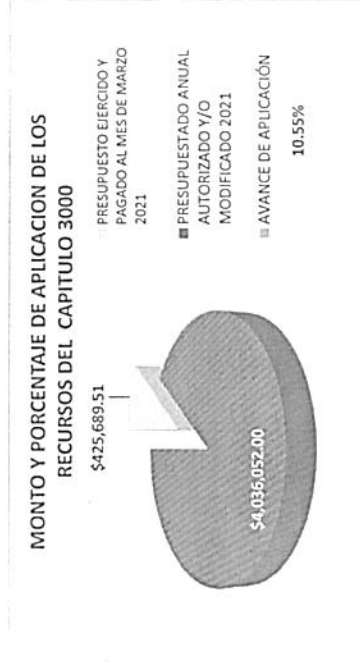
MONTO Y PORCENTAJE DE APLICACION DE LOS RECURSOS DEL CAPITULO 3000

$425,689.51

$4,036,052.00

PRESUPUESTO EJERCIDO Y PAGADO AL MES DE MARZO 2021

PRESUPUESTADO ANUAL AUTORIZADO Y/O MODIFICADO 2021

AVANCE DE APLICACIÓN

10.55%